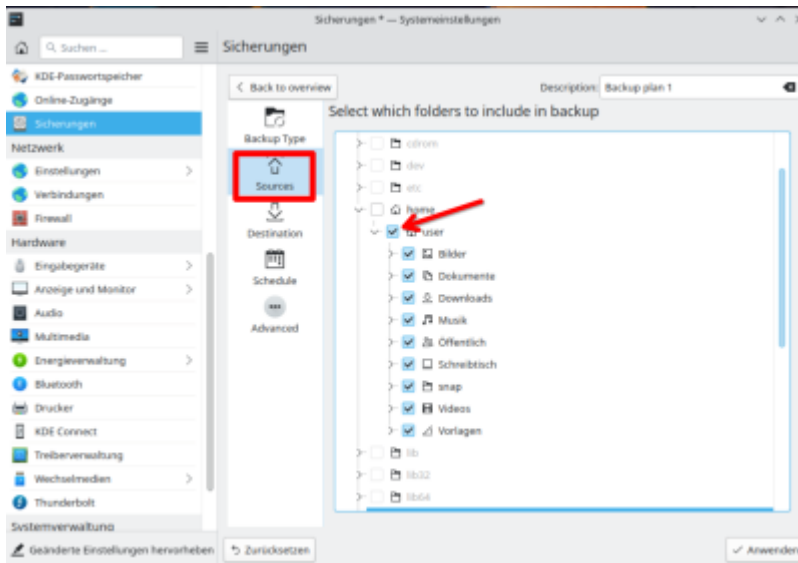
Sicherungen * — Systemeinstellungen

Suchen ...

Sicherungen

KDE-Passwortspeicher
Online-Zugänge
Sicherungen
Netzwerk
Einstellungen
Verbindungen
Firewall
Hardware
Eingabegeräte
Anzeige und Monitor
Audio
Multimedia
Energieverwaltung
Bluetooth
Drucker
KDE Connect
Treiberverwaltung
Wechselmedien
Thunderbolt
Systemverwaltung

Back to overview

Description: Backup plan 1

Backup Type
Sources
Destination
Schedule
Advanced

Select which folders to include in backup

cdrom
dev
etc
home
user
Bilder
Dokumente
Downloads
Musik
Öffentlich
Schreibtisch
snap
Videos
Vorlagen
lib
lib32
lib64

Geänderte Einstellungen hervorheben
Zurücksetzen
Anwenden